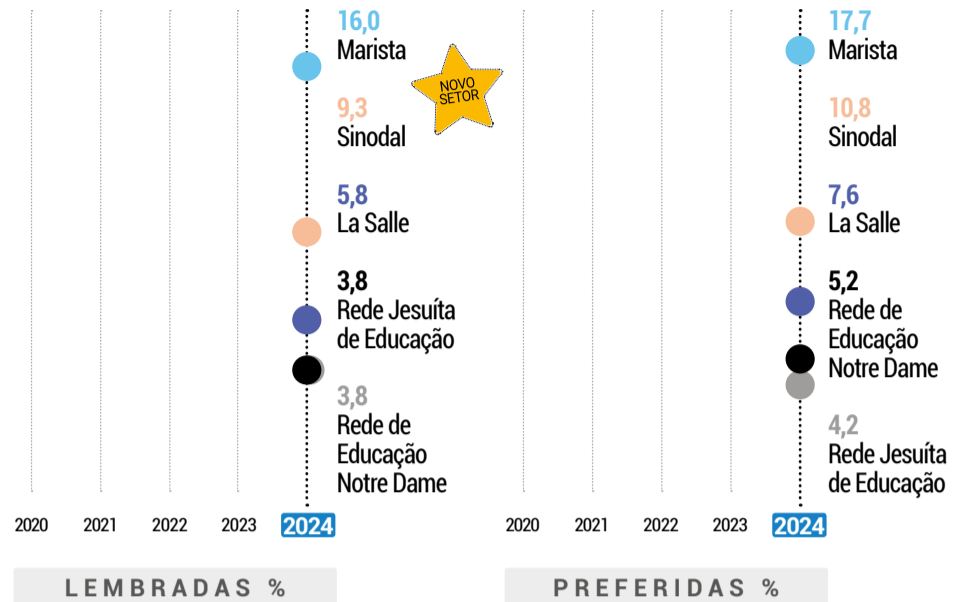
16,0
Marista

NOVO SETOR

9,3
Sinodal

5,8
La Salle

3,8
Rede Jesuíta de Educação

3,8
Rede de Educação Notre Dame

2020 2021 2022 2023 2024

LEMBRADAS %

17,7
Marista

10,8
Sinodal

7,6
La Salle

5,2
Rede de Educação Notre Dame

4,2
Rede Jesuíta de Educação

2020 2021 2022 2023 2024

PREFERIDAS %